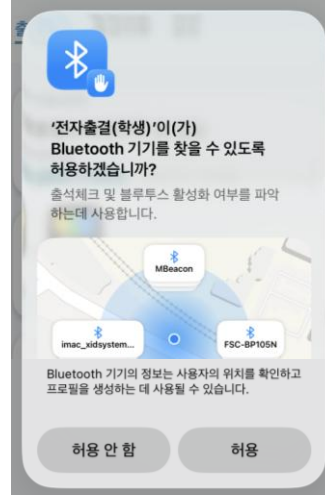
'전자출결(학생)'이(가) Bluetooth 기기를 찾을 수 있도록 허용하겠습니까?

출석체크 및 블루투스 활성화 여부를 파악하는데 사용합니다.

MBeacon

imac_xidsystem...

FSC-BP105N

Bluetooth 기기의 정보는 사용자의 위치를 확인하고 프로필을 생성하는 데 사용될 수 있습니다.

허용 안 함

허용